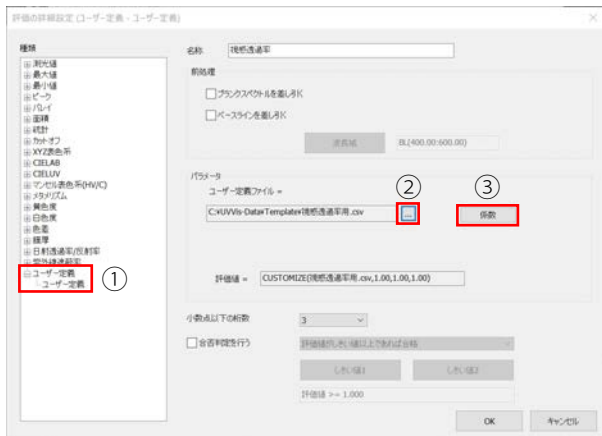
評価の詳細設定 (ユーザー定義 - ユーザー定義)

種類
測光値
最大値
最小値
ピーク
バレイ
面積
統計
カットオフ
XYZ表色系
CIELAB
CIELUV
マンセル表色系(HV/C)
メタメリズム
黄色度
白色度
色差
膜厚
日射透過率/反射率
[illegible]
ユーザー定義
ユーザー定義
①

名称 視感透過率
前処理
ブランクスペクトルを差し引く
ベースラインを差し引く
波長域 BL(400.00:600.00)

パラメータ
ユーザー定義ファイル =
②
③
C:¥UVVis-Data¥Template¥視感透過率用.csv
...
係数

評価値 = CUSTOMIZE(視感透過率用.csv,1.00,1.00,1.00)

小数点以下の桁数 3
合否判定を行う
評価値がしきい値以上であれば合格
しきい値1 しきい値2
評価値 >= 1.000

OK キャンセル